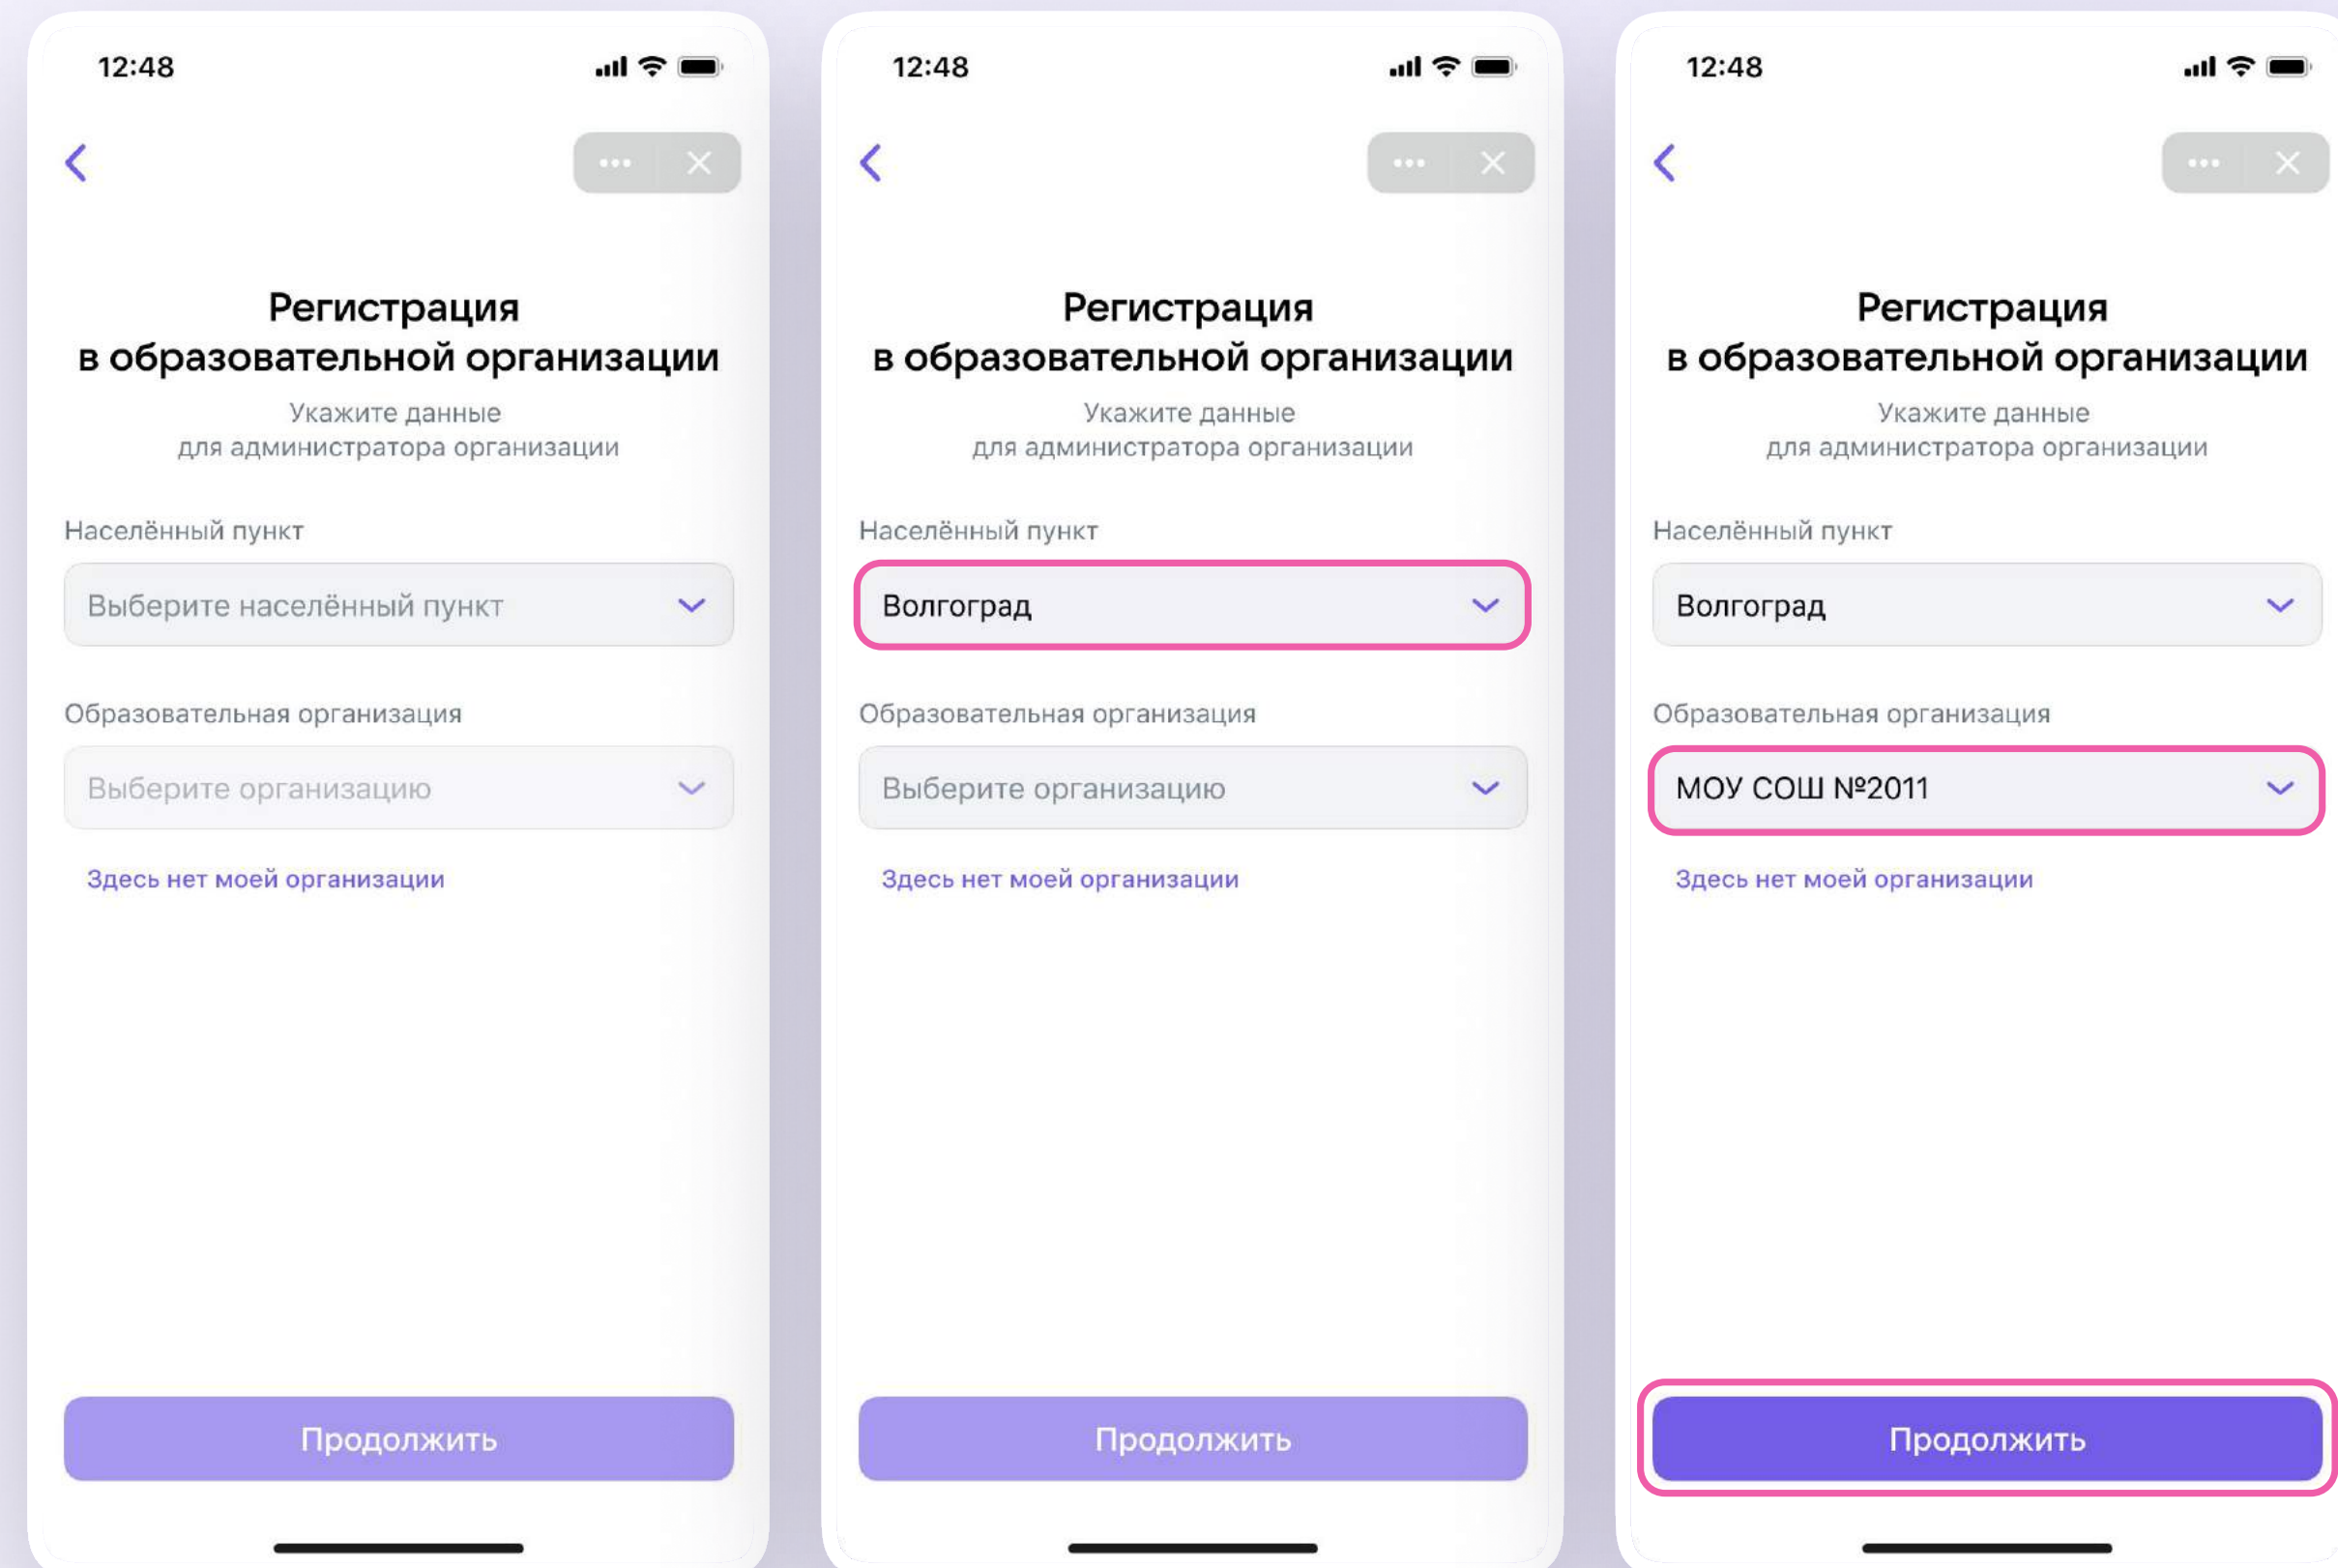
12:48

Регистрация в образовательной организации

Укажите данные для администратора организации

Населённый пункт

Выберите населённый пункт

Образовательная организация

Выберите организацию

Здесь нет моей организации

Продолжить

12:48

Регистрация в образовательной организации

Укажите данные для администратора организации

Населённый пункт

Волгоград

Образовательная организация

Выберите организацию

Здесь нет моей организации

Продолжить

12:48

Регистрация в образовательной организации

Укажите данные для администратора организации

Населённый пункт

Волгоград

Образовательная организация

МОУ СОШ №2011

Здесь нет моей организации

Продолжить